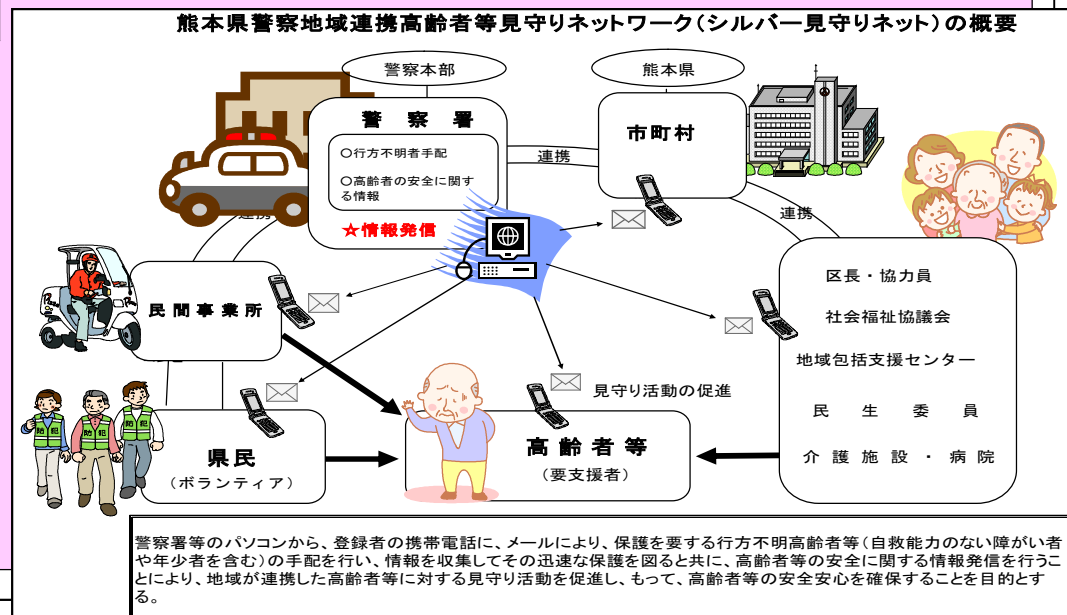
熊本県警察地域連携高齢者等見守りネットワーク（シルバー見守りネット）の概要

警察本部

熊本県

警　察　署

○行方不明者手配

○高齢者の安全に関する情報

☆情報発信

連携

市町村

連携

連携

民間事業所

区長・協力員

社会福祉協議会

地域包括支援センター

民　生　委　員

介　護　施　設　・　病　院

見守り活動の促進

県民
（ボランティア）

高齢者等
（要支援者）

警察署等のパソコンから、登録者の携帯電話に、メールにより、保護を要する行方不明高齢者等（自救能力のない障がい者や年少者を含む）の手配を行い、情報を収集してその迅速な保護を図ると共に、高齢者等の安全に関する情報発信を行うことにより、地域が連携した高齢者等に対する見守り活動を促進し、もって、高齢者等の安全安心を確保することを目的とする。